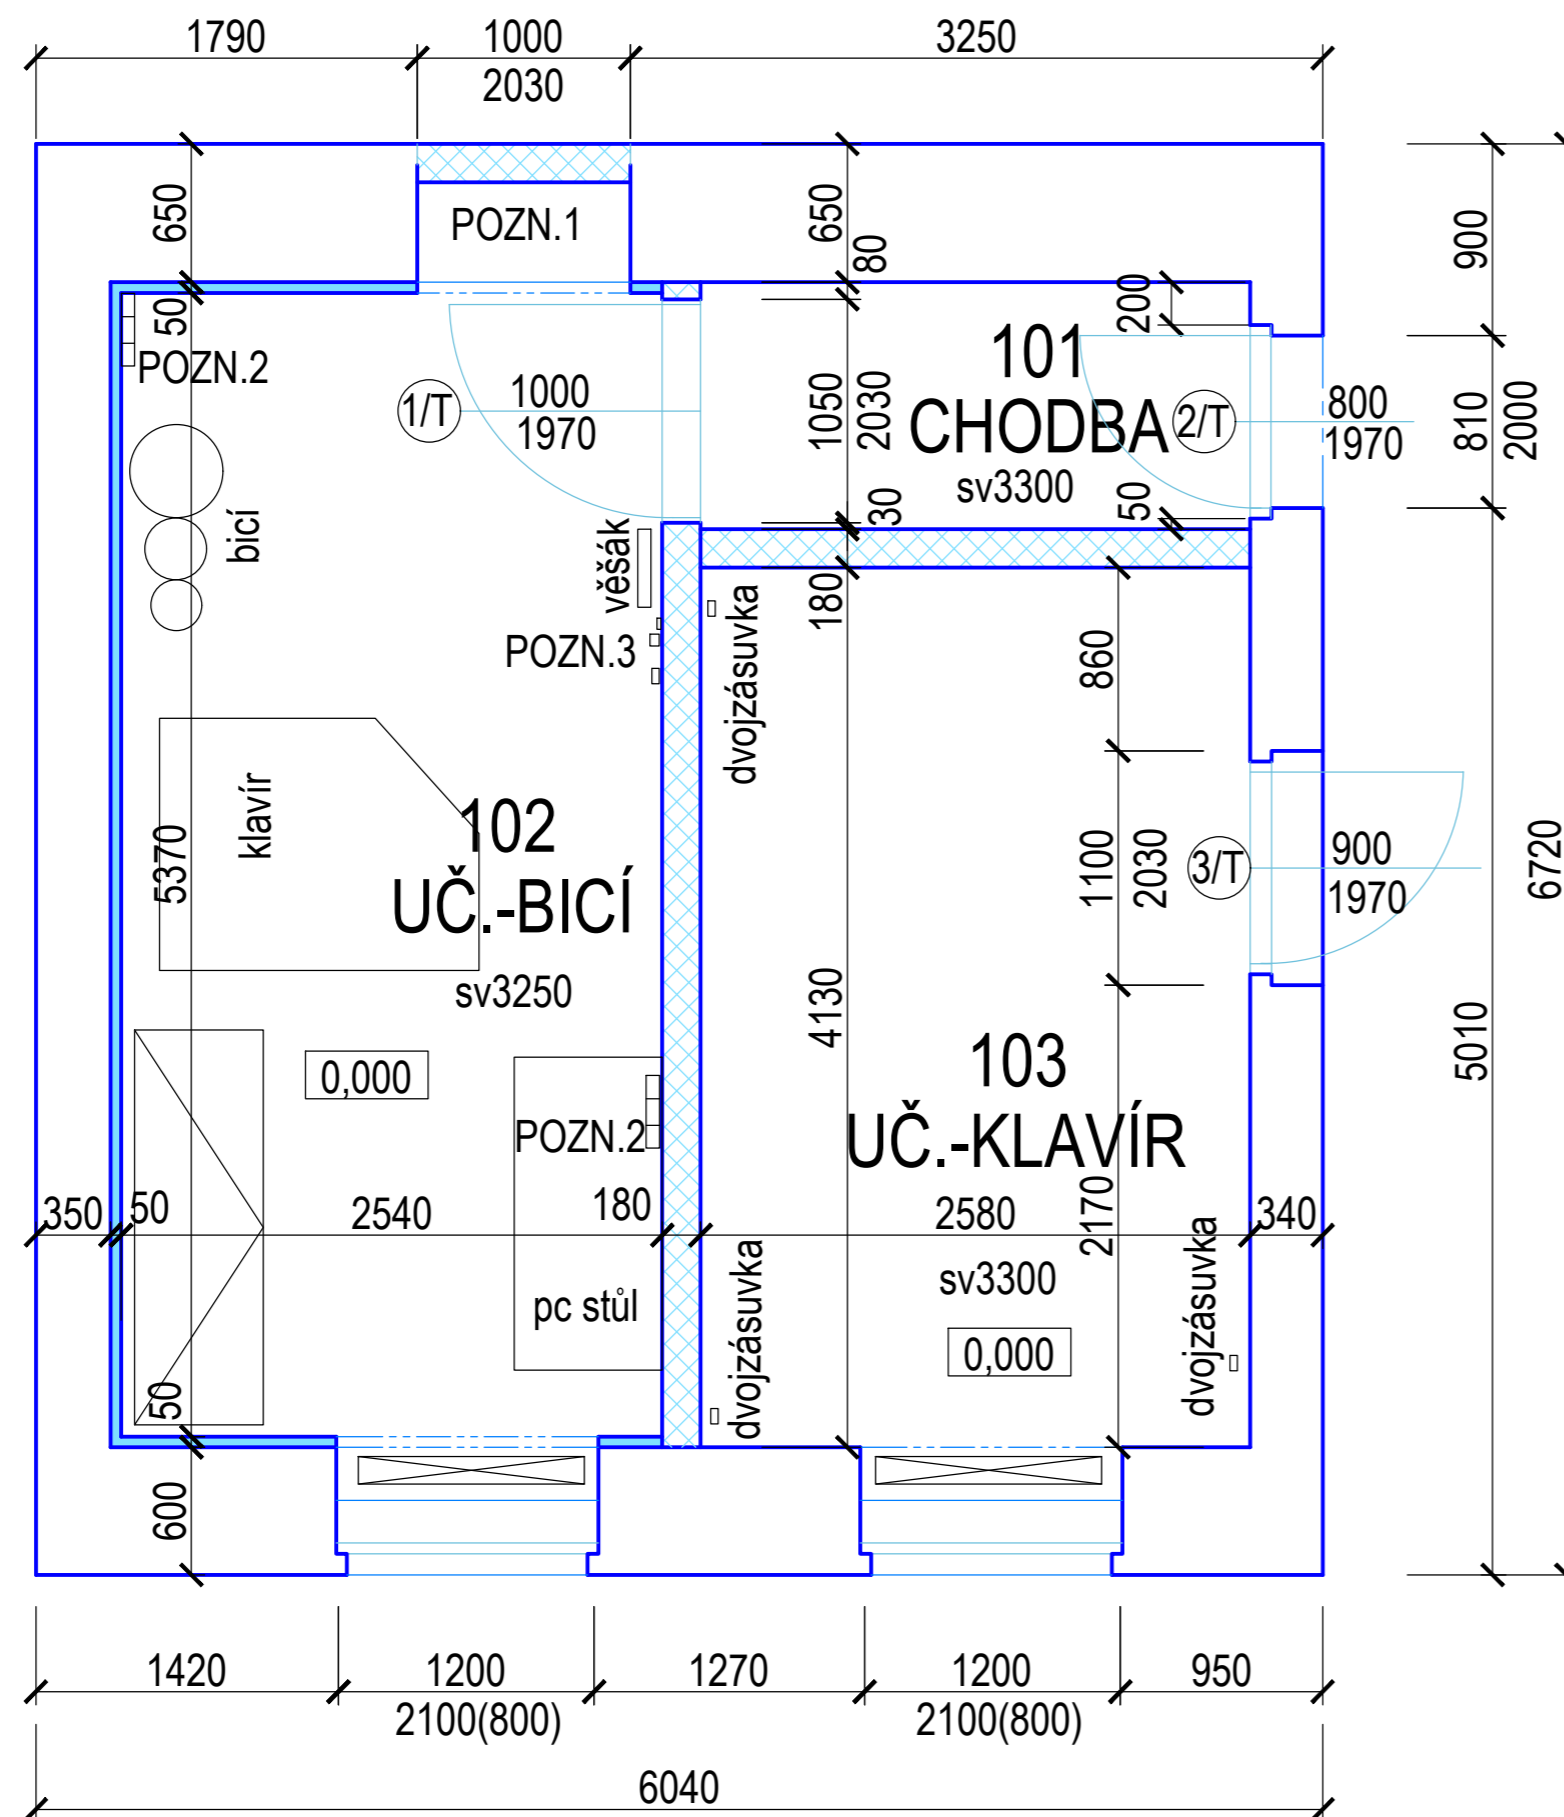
1790
1000
2030
3250

650
POZN.1
650
80
900
50
POZN.2
200
101
CHODBA
1000
1970
1/T
1050
2030
2/T
800
1970
810
2000
sv3300
30
50
bicí
věšák
180
POZN.3
dvojzásuvka
860
klavír
5370
102
UČ.-BICÍ
1100
2030
3/T
900
1970
6720
sv3250
4130
0,000
103
UČ.-KLAVÍR
5010
POZN.2
350
50
2540
180
2580
2170
340
dvojzásuvka
sv3300
pc stůl
dvojzásuvka
0,000
50
600

1420
1200
2100(800)
1270
1200
2100(800)
950
6040